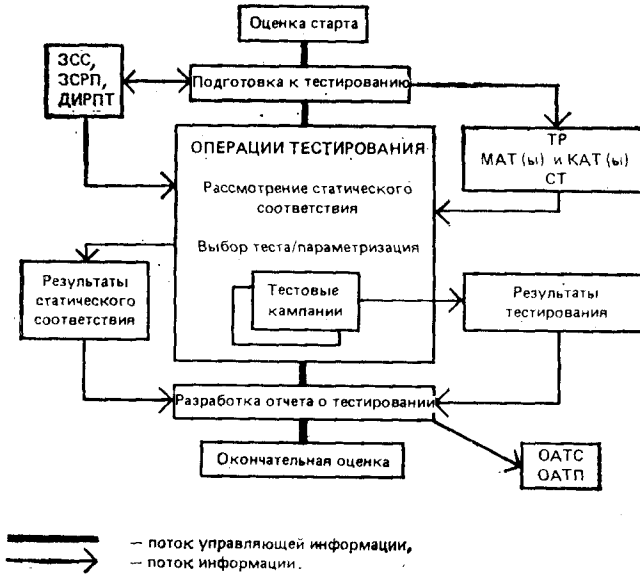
Оценка старта

ЗСС, ЗСРП, ДИРПТ

Подготовка к тестированию

ТР
МАТ (ы) и КАТ (ы)
СТ

ОПЕРАЦИИ ТЕСТИРОВАНИЯ

Рассмотрение статического соответствия

Выбор теста/параметризация

Результаты статического соответствия

Тестовые кампании

Результаты тестирования

Разработка отчета о тестировании

Окончательная оценка

ОАТС
ОАТП

— поток управляющей информации,
— поток информации.